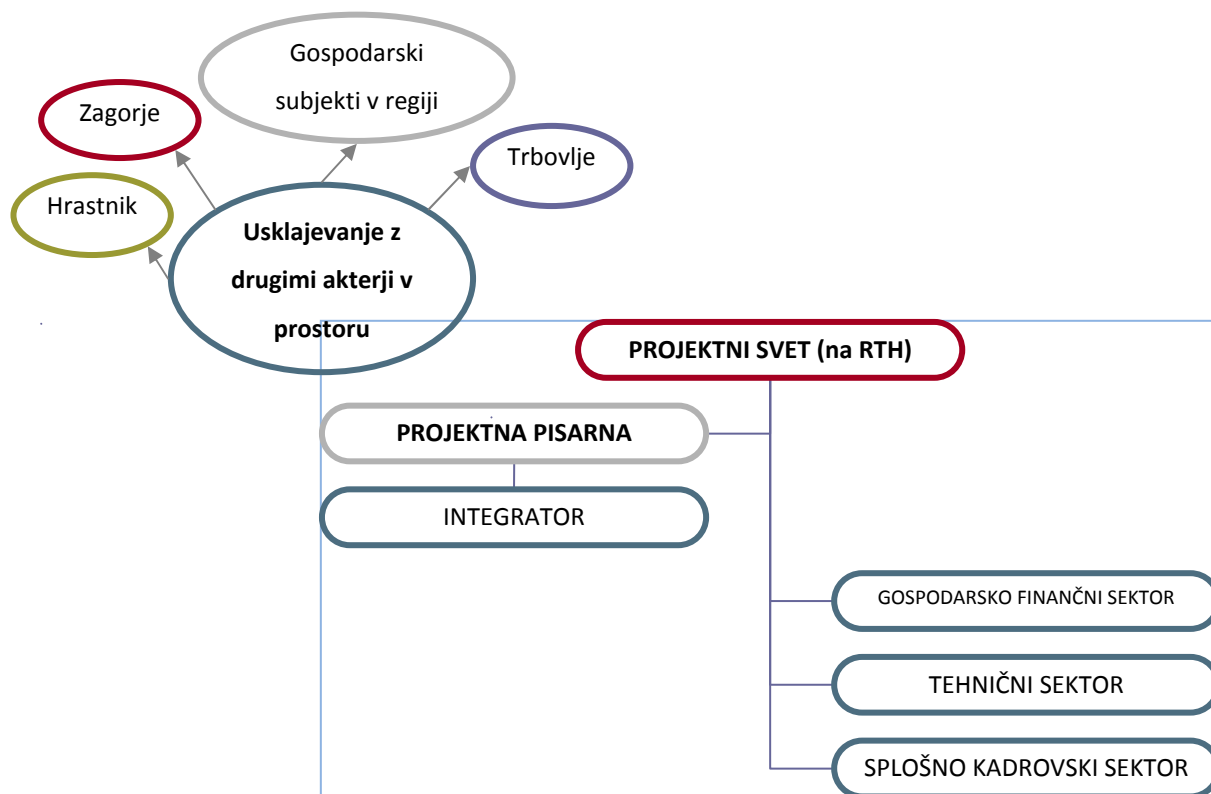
Gospodarski subjekti v regiji

Zagorje

Trbovlje

Hrastnik

Usklajevanje z drugimi akterji v prostoru

PROJEKTNI SVET (na RTH)

PROJEKTNA PISARNA

INTEGRATOR

GOSPODARSKO FINANČNI SEKTOR

TEHNIČNI SEKTOR

SPLOŠNO KADROVSKI SEKTOR